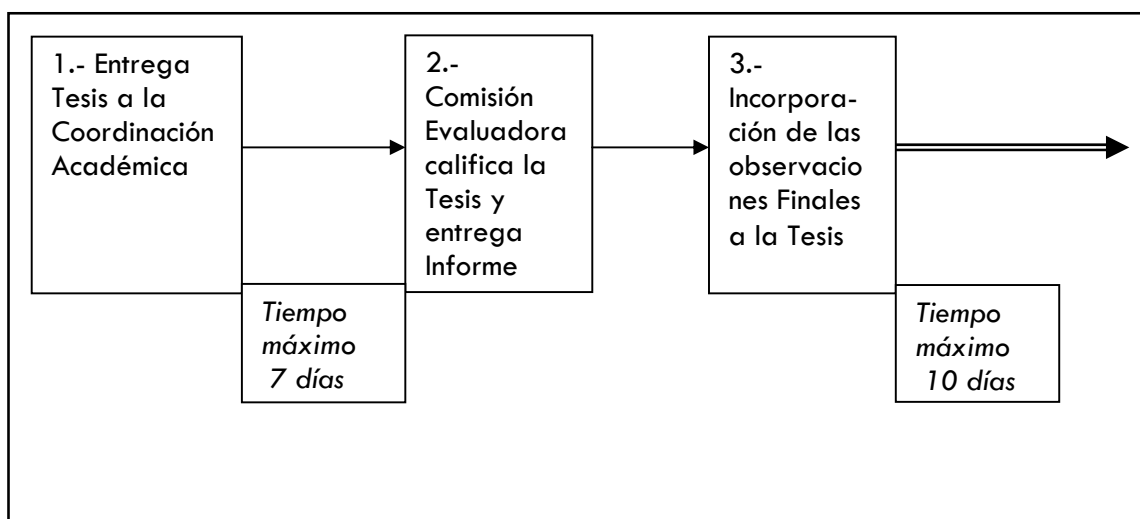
1.- Entrega Tesis a la Coordinación Académica

Tiempo máximo 7 días

2.- Comisión Evaluadora califica la Tesis y entrega Informe

3.- Incorporación de las observaciones Finales a la Tesis

Tiempo máximo 10 días